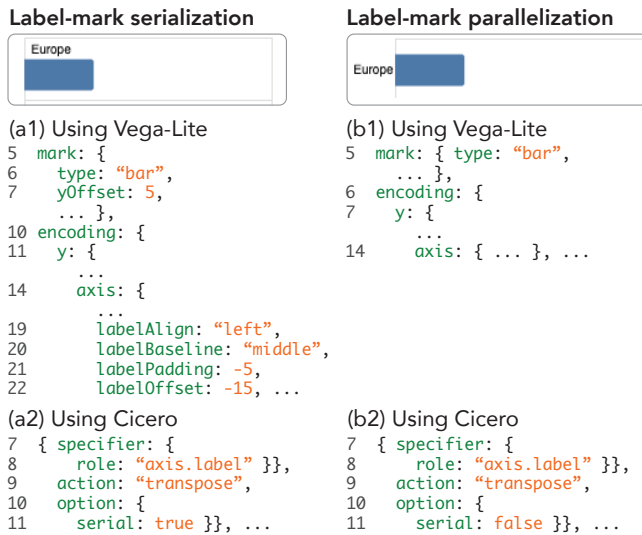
Label-mark serialization

Europe

(a1) Using Vega-Lite
5 mark: {
6   type: “bar”,
7   yOffset: 5,
    ... },
10 encoding: {
11   y: {
       ...
14     axis: {
         ...
19       labelAlign: “left”,
20       labelBaseline: “middle”,
21       labelPadding: -5,
22       labelOffset: -15, ...

(a2) Using Cicero
7 { specifier: {
8     role: “axis.label” }},
9   action: “transpose”,
10  option: {
11    serial: true }}, ...

Label-mark parallelization

Europe

(b1) Using Vega-Lite
5 mark: { type: “bar”,
    ... },
6 encoding: {
7   y: {
      ...
14    axis: { ... }, ...

(b2) Using Cicero
7 { specifier: {
8     role: “axis.label” }},
9   action: “transpose”,
10  option: {
11    serial: false }}, ...